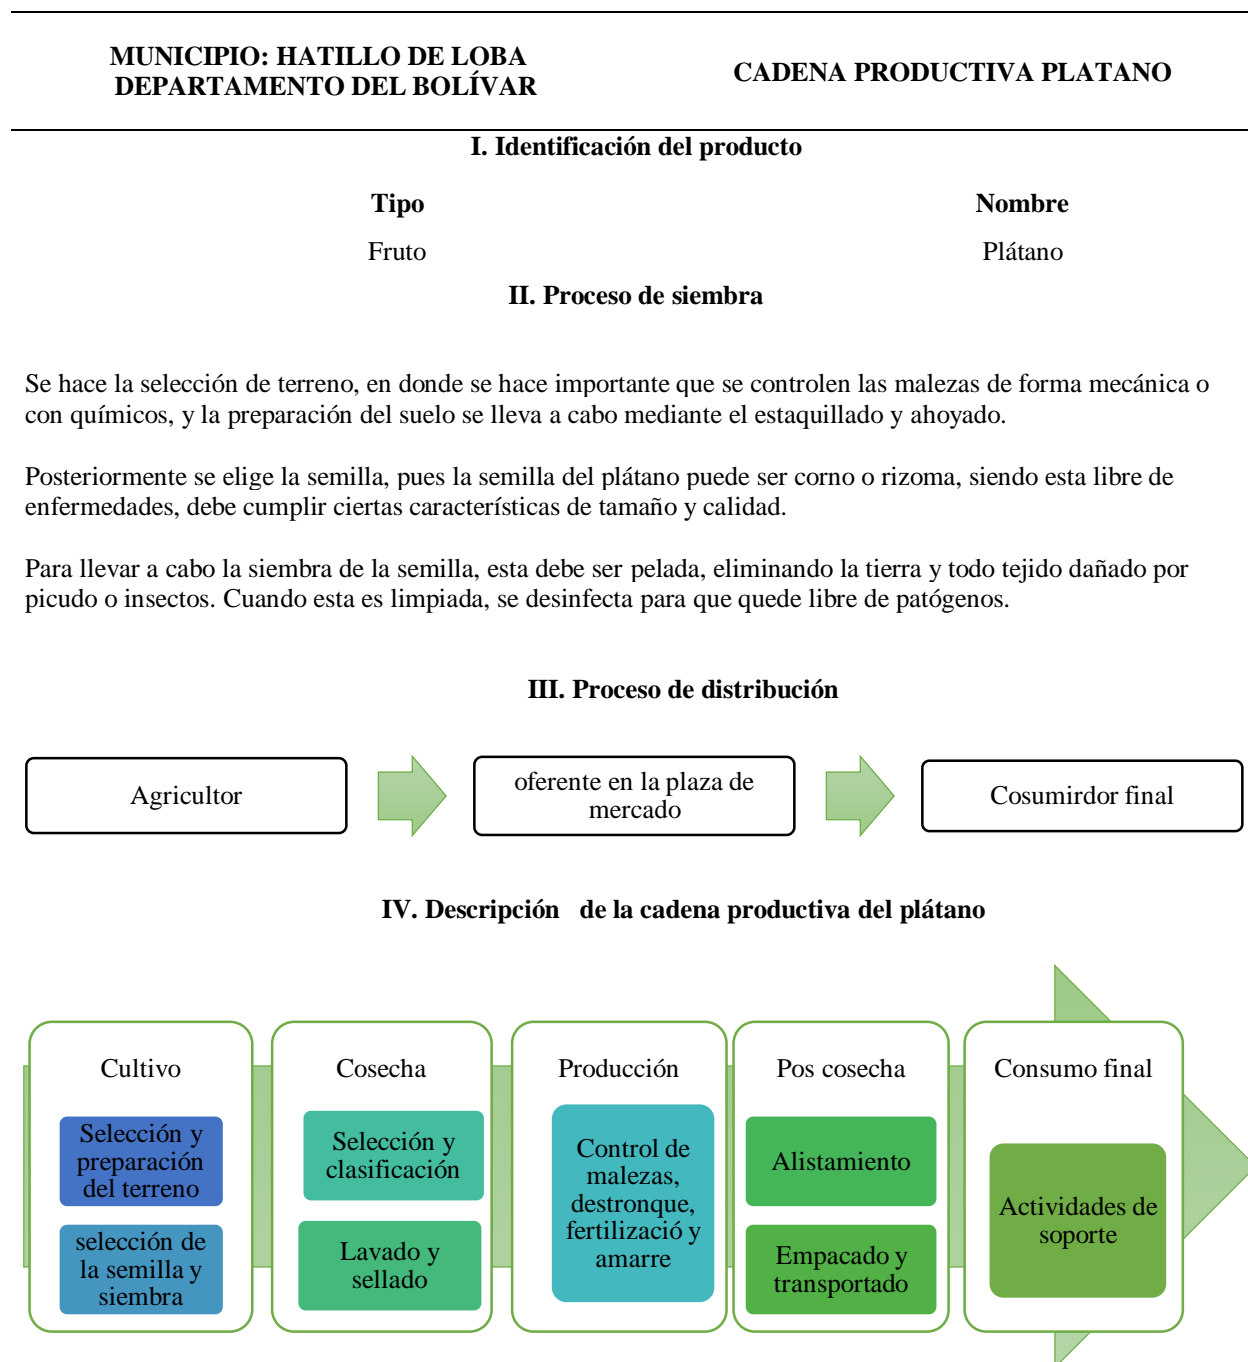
MUNICIPIO: HATILLO DE LOBA
DEPARTAMENTO DEL BOLÍVAR

CADENA PRODUCTIVA PLATANO

I. Identificación del producto

| Tipo | Nombre |
|---|---|
| Fruto | Plátano |

II. Proceso de siembra

Se hace la selección de terreno, en donde se hace importante que se controlen las malezas de forma mecánica o con químicos, y la preparación del suelo se lleva a cabo mediante el estaquillado y ahoyado.

Posteriormente se elige la semilla, pues la semilla del plátano puede ser corno o rizoma, siendo esta libre de enfermedades, debe cumplir ciertas características de tamaño y calidad.

Para llevar a cabo la siembra de la semilla, esta debe ser pelada, eliminando la tierra y todo tejido dañado por picudo o insectos. Cuando esta es limpiada, se desinfecta para que quede libre de patógenos.

III. Proceso de distribución

Agricultor

oferente en la plaza de mercado

Cosumirdor final

IV. Descripción de la cadena productiva del plátano

Cultivo
Selección y preparación del terreno
selección de la semilla y siembra

Cosecha
Selección y clasificación
Lavado y sellado

Producción
Control de malezas, destronque, fertilizació y amarre

Pos cosecha
Alistamiento
Empacado y transportado

Consumo final
Actividades de soporte